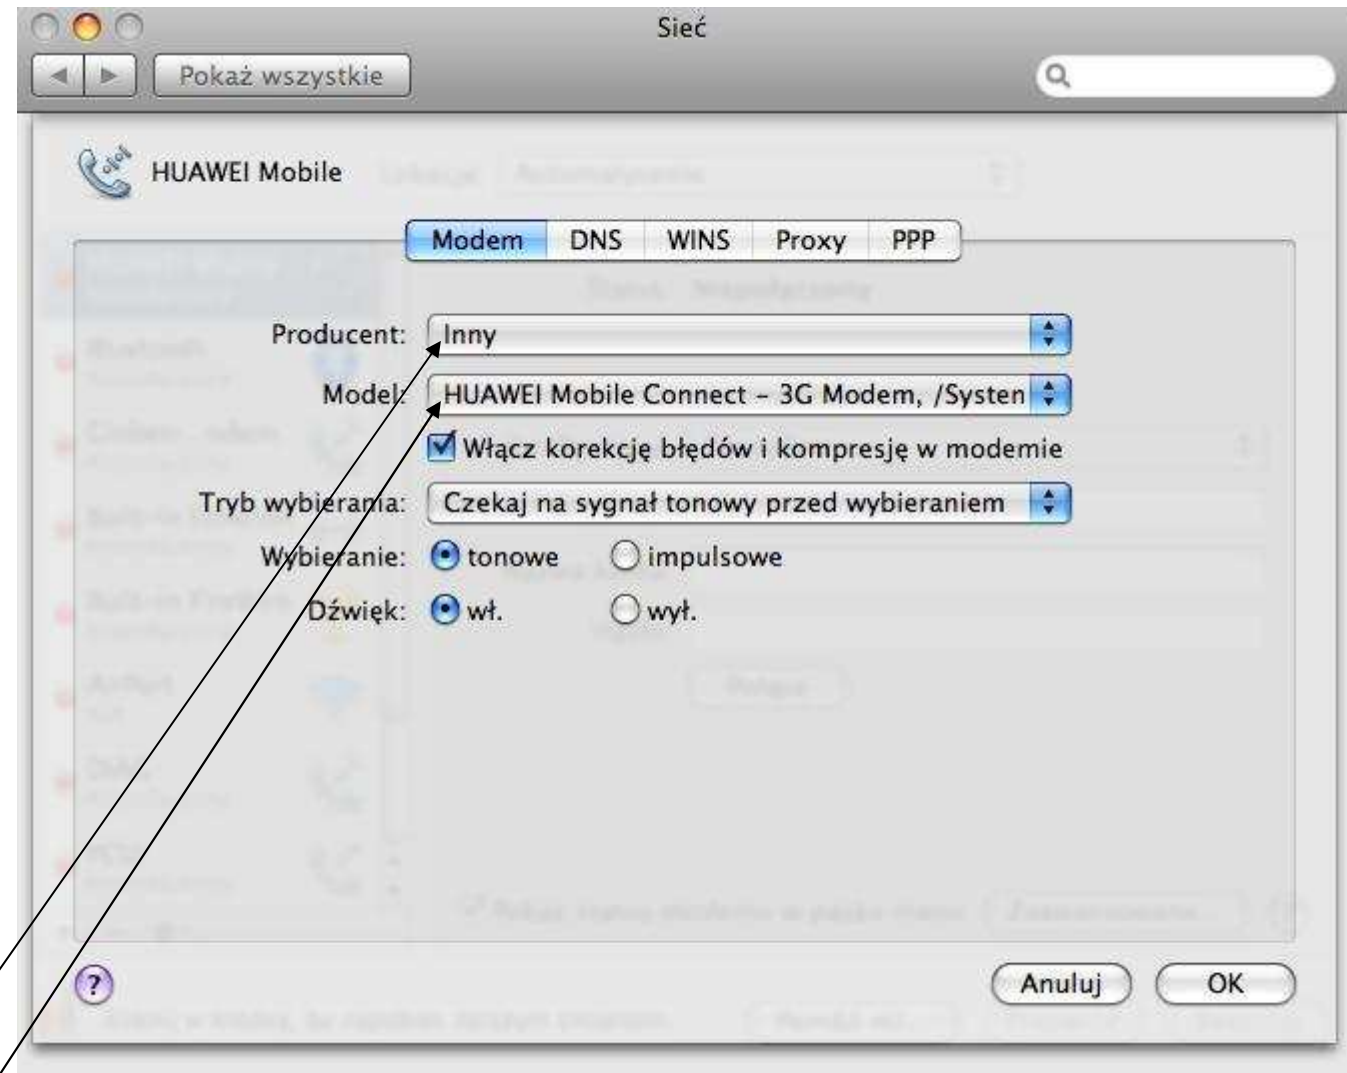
Sieć

Pokaż wszystkie

HUAWEI Mobile

Modem DNS WINS Proxy PPP

Producent: Inny

Model: HUAWEI Mobile Connect - 3G Modem, /Systen

Włącz korekcję błędów i kompresję w modemie

Tryb wybierania: Czekaj na sygnał tonowy przed wybieraniem

Wybieranie: tonowe impulsowe

Dźwięk: wł. wył.

?

Anuluj OK